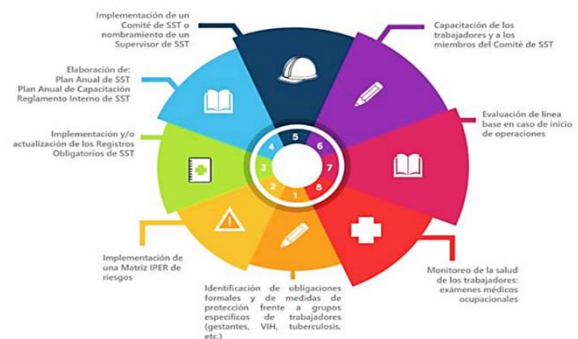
Implementación de un Comité de SST o nombramiento de un Supervisor de SST

Capacitación de los trabajadores y a los miembros del Comité de SST

Elaboración de:
Plan Anual de SST
Plan Anual de Capacitación
Reglamento Interno de SST

Evaluación de línea base en caso de inicio de operaciones

Implementación y/o actualización de los Registros Obligatorios de SST

5
6
4
7
3
2
1
8

Implementación de una Matriz IPER de riesgos

Identificación de obligaciones formales y de medidas de protección frente a grupos específicos de trabajadores (gestantes, VIH, tuberculosis, etc.)

Monitoreo de la salud de los trabajadores: exámenes médicos ocupacionales